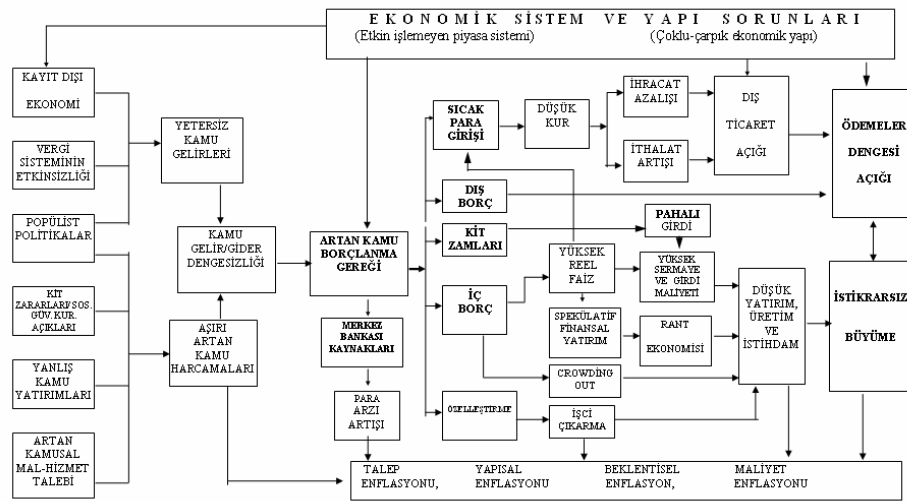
E K O N O M İ K S İ S T E M V E Y A P I S O R U N L A R I
(Etkin işlemeyen piyasa sistemi) (Çoklu-çarpık ekonomik yapı)

KAYIT DIŞI EKONOMİ

VERGİ SİSTEMİNİN ETKİNSİZLİĞİ

POPÜLİST POLİTİKALAR

KİT ZARARLARI/SOS. GÜV.KUR. AÇIKLARI

YANLIŞ KAMU YATIRIMLARI

ARTAN KAMUSAL MAL-HİZMET TALEBİ

YETERSİZ KAMU GELİRLERİ

KAMU GELİR/GİDER DENGESİZLİĞİ

AŞIRI ARTAN KAMU HARCAMALARI

ARTAN KAMU BORÇLANMA GEREĞİ

MERKEZ BANKASI KAYNAKLARI

PARA ARZI ARTIŞI

SICAK PARA GİRİŞİ

DÜŞÜK KUR

İHRACAT AZALIŞI

İTHALAT ARTIŞI

DIŞ TİCARET AÇIĞI

ÖDEMELER DENGESİ AÇIĞI

DIŞ BORÇ

KİT ZAMLARI

PAHALI GİRDİ

YÜKSEK REEL FAİZ

YÜKSEK SERMAYE VE GİRDİ MALİYETİ

İÇ BORÇ

SPEKÜLATİF FİNANSAL YATIRIM

RANT EKONOMİSİ

DÜŞÜK YATIRIM, ÜRETİM VE İSTİHDAM

İSTİKRARSIZ BÜYÜME

CROWDING OUT

ÖZELLEŞTİRME

İŞÇİ ÇIKARMA

TALEP ENFLASYONU, YAPISAL ENFLASYONU BEKLENTİSEL ENFLASYON, MALİYET ENFLASYONU